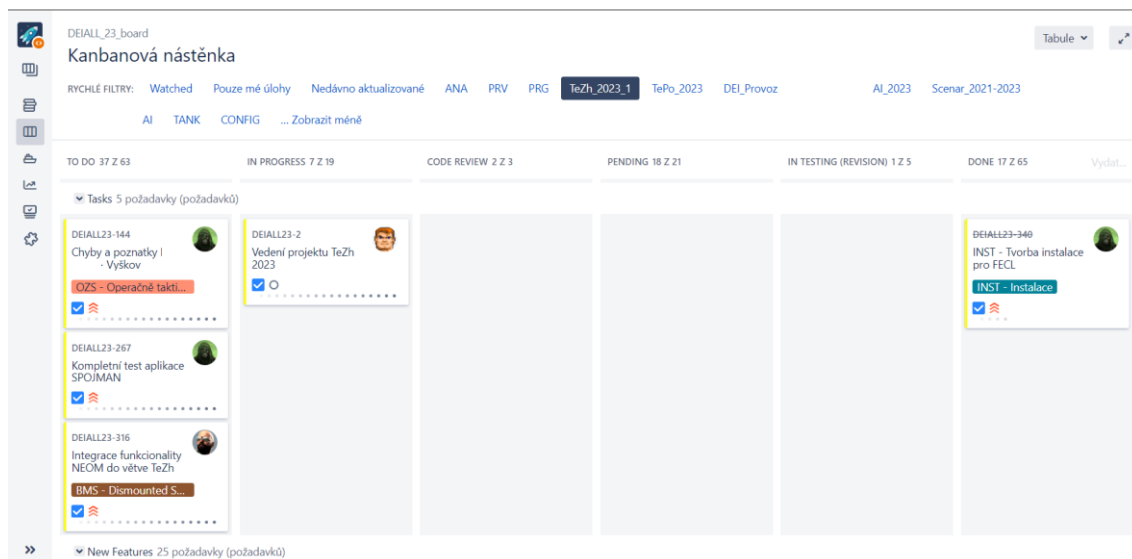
DEIALL_23_board

Kanbanová nástěnka

Tabule

RYCHLÉ FILTRY: Watched Pouze mé úlohy Nedávno aktualizované ANA PRV PRG TeZh_2023_1 TePo_2023 DEI_Provoz AI_2023 Scenar_2021-2023 AI TANK CONFIG ... Zobrazit méně

TO DO 37 Z 63

IN PROGRESS 7 Z 19

CODE REVIEW 2 Z 3

PENDING 18 Z 21

IN TESTING (REVISION) 1 Z 5

DONE 17 Z 65

Vydat...

Tasks 5 požadavky (požadavků)

DEIALL23-144
Chyby a poznatky I - Vyškov
OZS - Operačně takti...

DEIALL23-267
Kompletní test aplikace SPOJMAN

DEIALL23-316
Integrace funkcionality NEOM do větve TeZh
BMS - Dismounted S...

DEIALL23-2
Vedení projektu TeZh 2023

DEIALL23-340
INST - Tvorba instalace pro FECL
INST - Instalace

New Features 25 požadavky (požadavků)